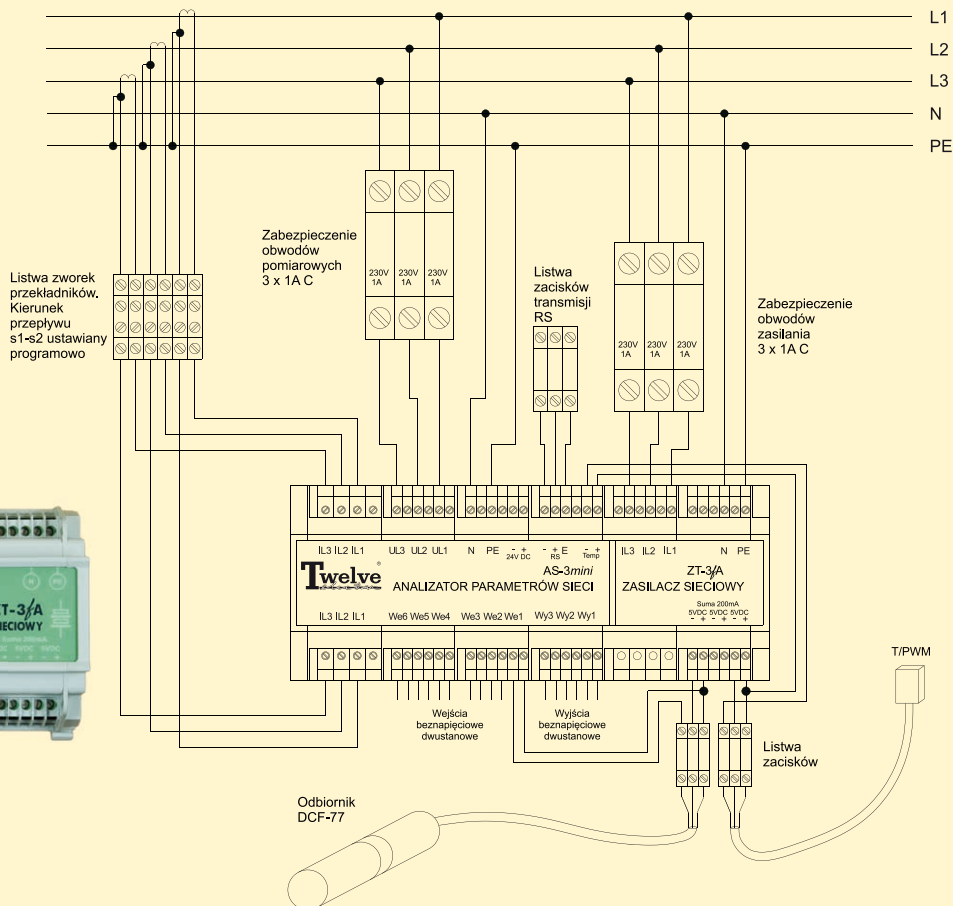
L1
L2
L3
N
PE

Zabezpieczenie obwodów pomiarowych 3 x 1A C

230V 1A
230V 1A
230V 1A

Listwa zworek przekładników. Kierunek przepływu s1-s2 ustawiany programowo

Listwa zacisków transmisji RS

Zabezpieczenie obwodów zasilania 3 x 1A C

230V 1A
230V 1A
230V 1A

IL3 IL2 IL1 UL3 UL2 UL1 N PE - + 24V DC - + E RS - + Temp IL3 IL2 IL1 N PE

Twelve
ANALIZATOR PARAMETRÓW SIECI
AS-3mini
ZT-3/A
ZASILACZ SIECIOWY

IL3 IL2 IL1 We6 We5 We4 We3 We2 We1 Wy3 Wy2 Wy1
Suma 200mA
5VDC 5VDC 5VDC
- + - + - +

ZT-3/A
SIECIOWY

Wejścia beznapięciowe dwustanowe

Wyjścia beznapięciowe dwustanowe

Listwa zacisków

T/PWM

Odbiornik DCF-77